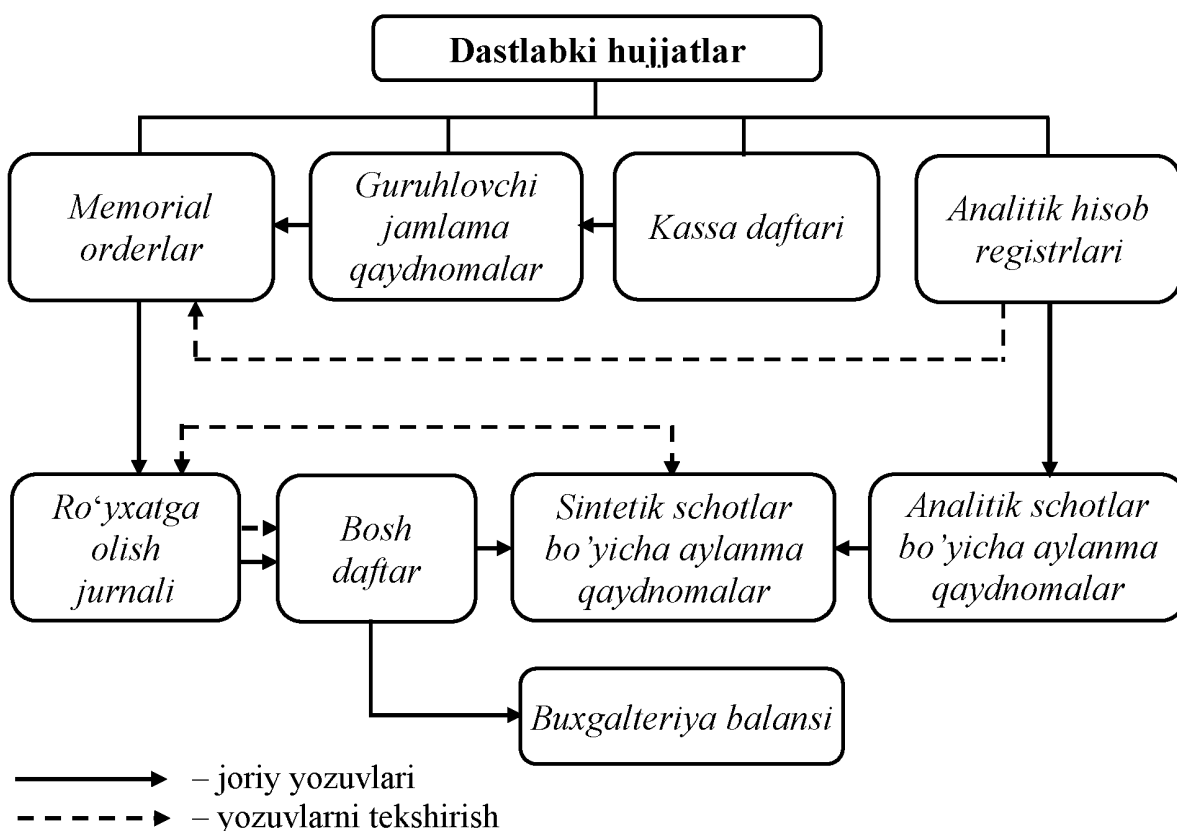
Dastlabki hujjatlar

Memorial orderlar

Guruhlovchi jamlama qaydnomalar

Kassa daftari

Analitik hisob registrlari

Ro‘yxatga olish jurnali

Bosh daftar

Sintetik schotlar bo’yicha aylanma qaydnomalar

Analitik schotlar bo’yicha aylanma qaydnomalar

Buxgalteriya balansi

– joriy yozuvlari

– yozuvlarni tekshirish